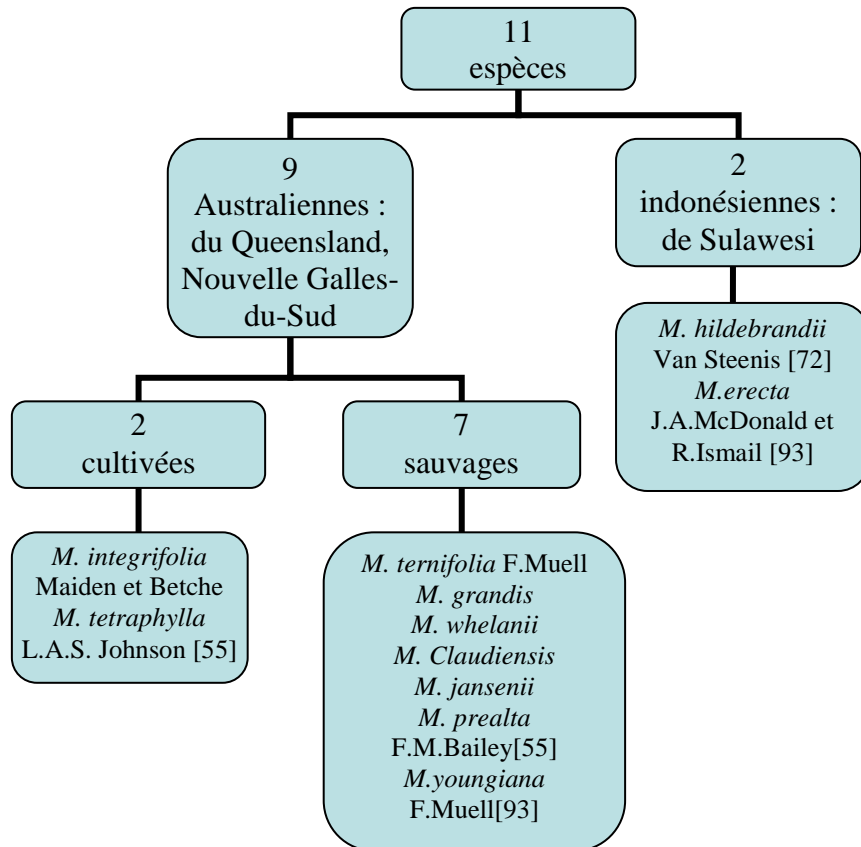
11
espèces

9
Australiennes :
du Queensland,
Nouvelle Galles-du-Sud

2
indonésiennes :
de Sulawesi

M. hildebrandii
Van Steenis [72]
M.erecta
J.A.McDonald et
R.Ismail [93]

2
cultivées

7
sauvages

M. integrifolia
Maiden et Betche
M. tetraphylla
L.A.S. Johnson [55]

M. ternifolia F.Muell
M. grandis
M. whelanii
M. Claudiensis
M. jansenii
M. prealta
F.M.Bailey[55]
M.youngiana
F.Muell[93]